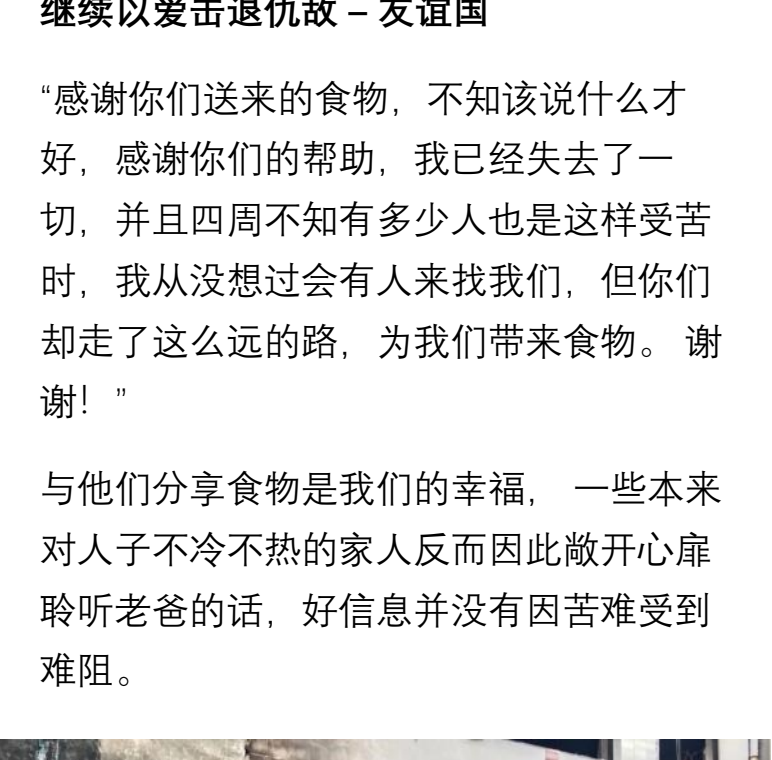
继续以爱击退仇敌 – 友谊国

“感谢你们送来的食物，不知该说什么才好，感谢你们的帮助，我已经失去了一切，并且四周不知有多少人也是这样受苦时，我从没想过会有人来找我们，但你们却走了这么远的路，为我们带来食物。 谢谢！”

与他们分享食物是我们的幸福， 一些本来对人子不冷不热的家人反而因此敞开心扉聆听老爸的话，好信息并没有因苦难受到难阻。